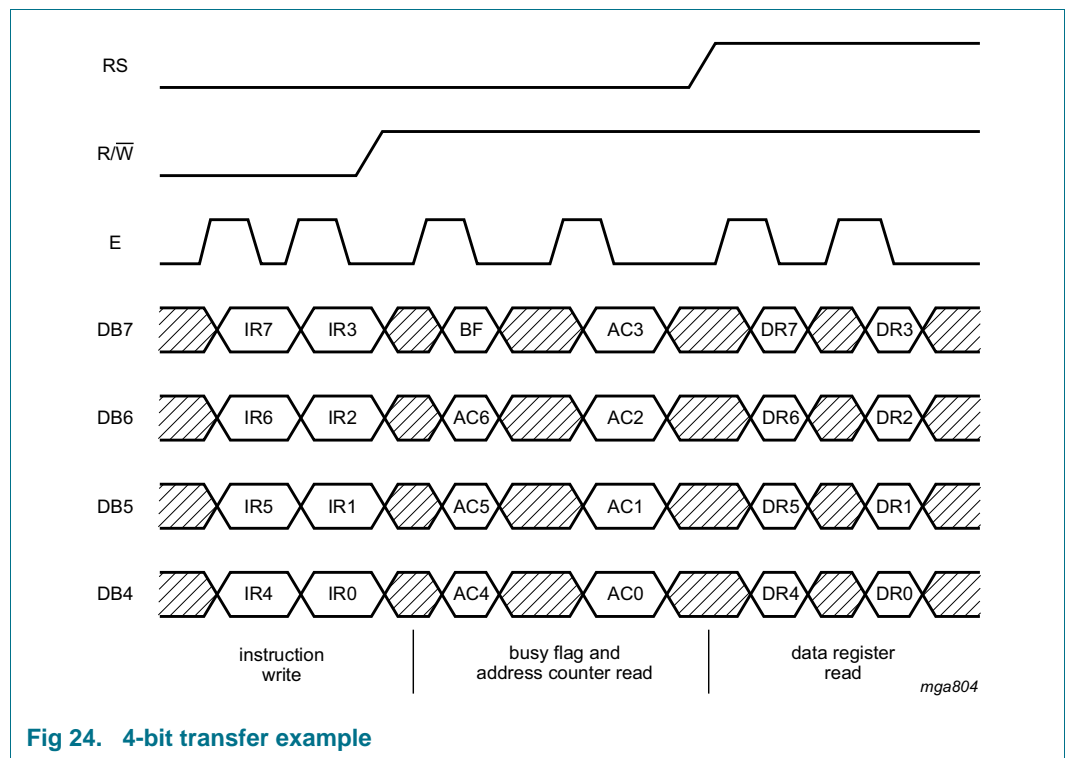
RS

$R/\overline{W}$

E

DB7 IR7 IR3 BF AC3 DR7 DR3

DB6 IR6 IR2 AC6 AC2 DR6 DR2

DB5 IR5 IR1 AC5 AC1 DR5 DR1

DB4 IR4 IR0 AC4 AC0 DR4 DR0

instruction write

busy flag and address counter read

data register read

mga804

Fig 24. 4-bit transfer example